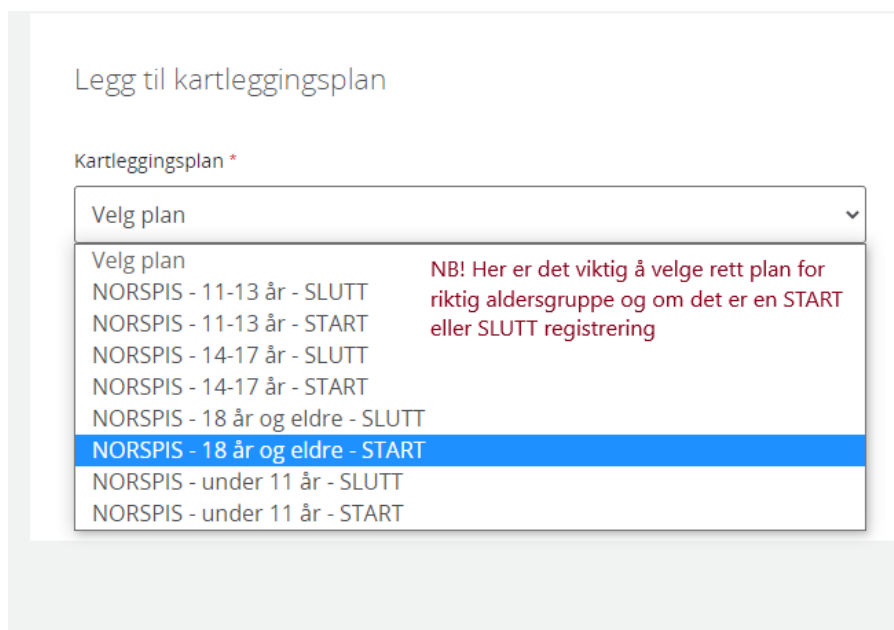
Legg til kartleggingsplan

Kartleggingsplan *

Velg plan

Velg plan
NORSPIS - 11-13 år - SLUTT
NORSPIS - 11-13 år - START
NORSPIS - 14-17 år - SLUTT
NORSPIS - 14-17 år - START
NORSPIS - 18 år og eldre - SLUTT
NORSPIS - 18 år og eldre - START
NORSPIS - under 11 år - SLUTT
NORSPIS - under 11 år - START

NB! Her er det viktig å velge rett plan for riktig aldersgruppe og om det er en START eller SLUTT registrering